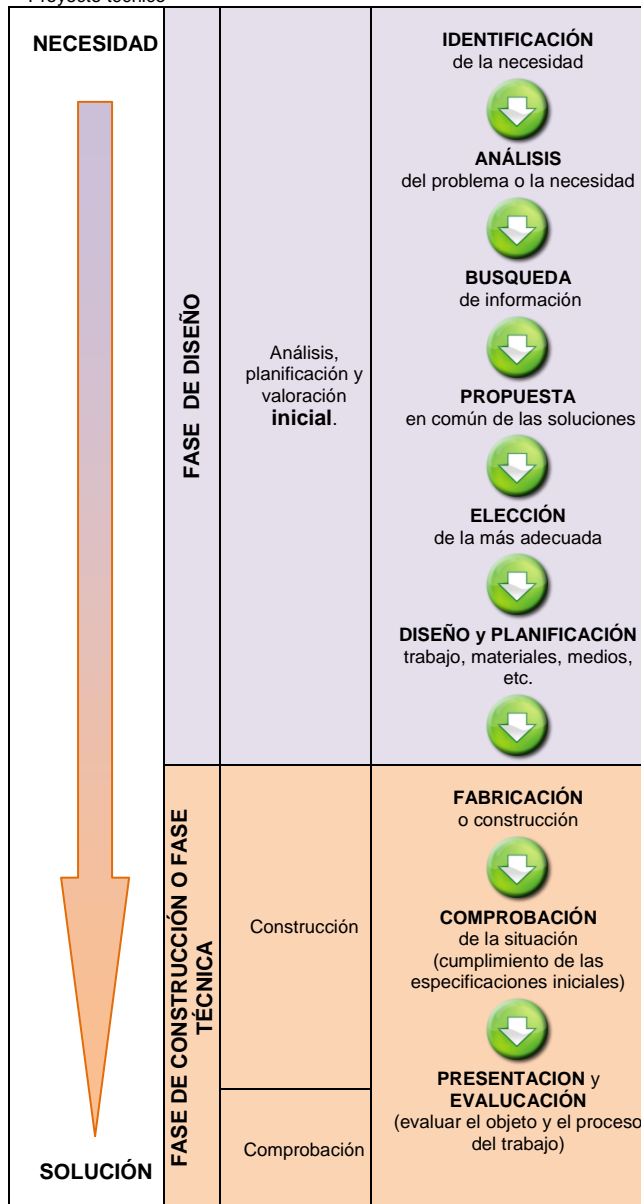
Proyecto técnico

| NECESIDAD | FASE DE DISEÑO | Análisis, planificación y valoración **inicial**. | **IDENTIFICACIÓN** de la necesidad<br>**ANÁLISIS** del problema o la necesidad<br>**BUSQUEDA** de información<br>**PROPUESTA** en común de las soluciones<br>**ELECCIÓN** de la más adecuada<br>**DISEÑO y PLANIFICACIÓN** trabajo, materiales, medios, etc. |
|---|---|---|---|
| | FASE DE CONSTRUCCIÓN O FASE TÉCNICA | Construcción | **FABRICACIÓN** o construcción<br>**COMPROBACIÓN** de la situación (cumplimiento de las especificaciones iniciales)<br>**PRESENTACION** y **EVALUACIÓN** (evaluar el objeto y el proceso del trabajo) |
| SOLUCIÓN | | Comprobación | |